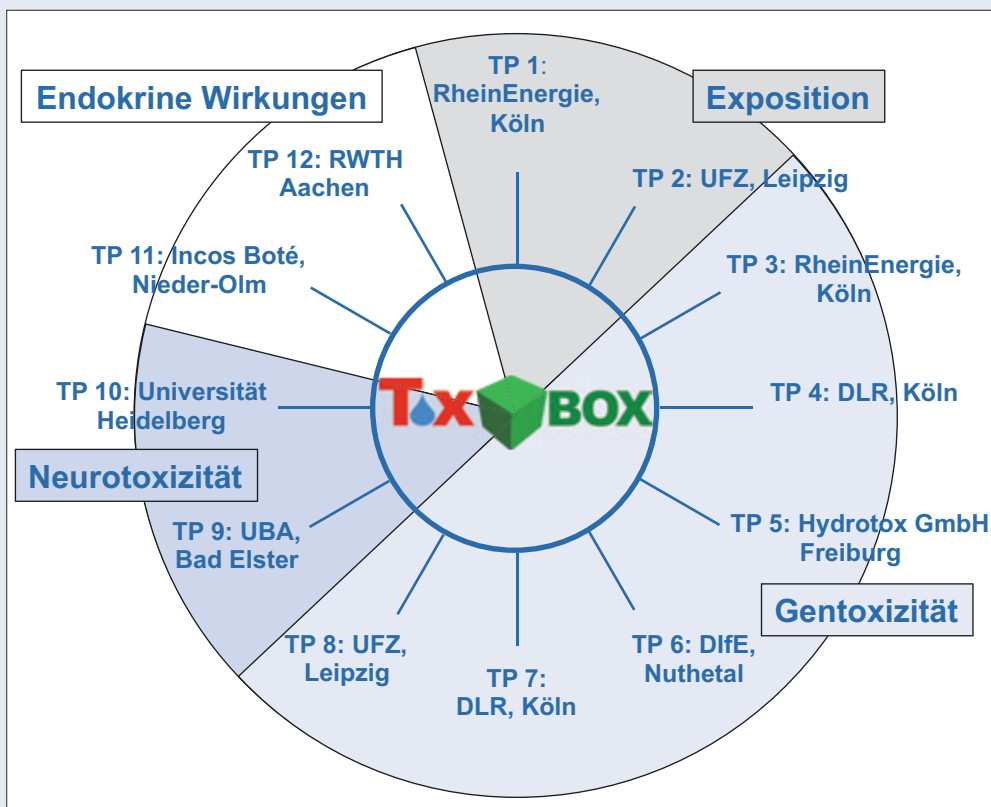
Endokrine Wirkungen

TP 1: RheinEnergie, Köln

Exposition

TP 12: RWTH Aachen

TP 2: UFZ, Leipzig

TP 11: Incos Boté, Nieder-Olm

TP 3: RheinEnergie, Köln

TP 10: Universität Heidelberg

ToxBOX

TP 4: DLR, Köln

Neurotoxizität

TP 9: UBA, Bad Elster

TP 5: Hydrotox GmbH Freiburg

Gentoxizität

TP 8: UFZ, Leipzig

TP 7: DLR, Köln

TP 6: DIfE, Nuthetal